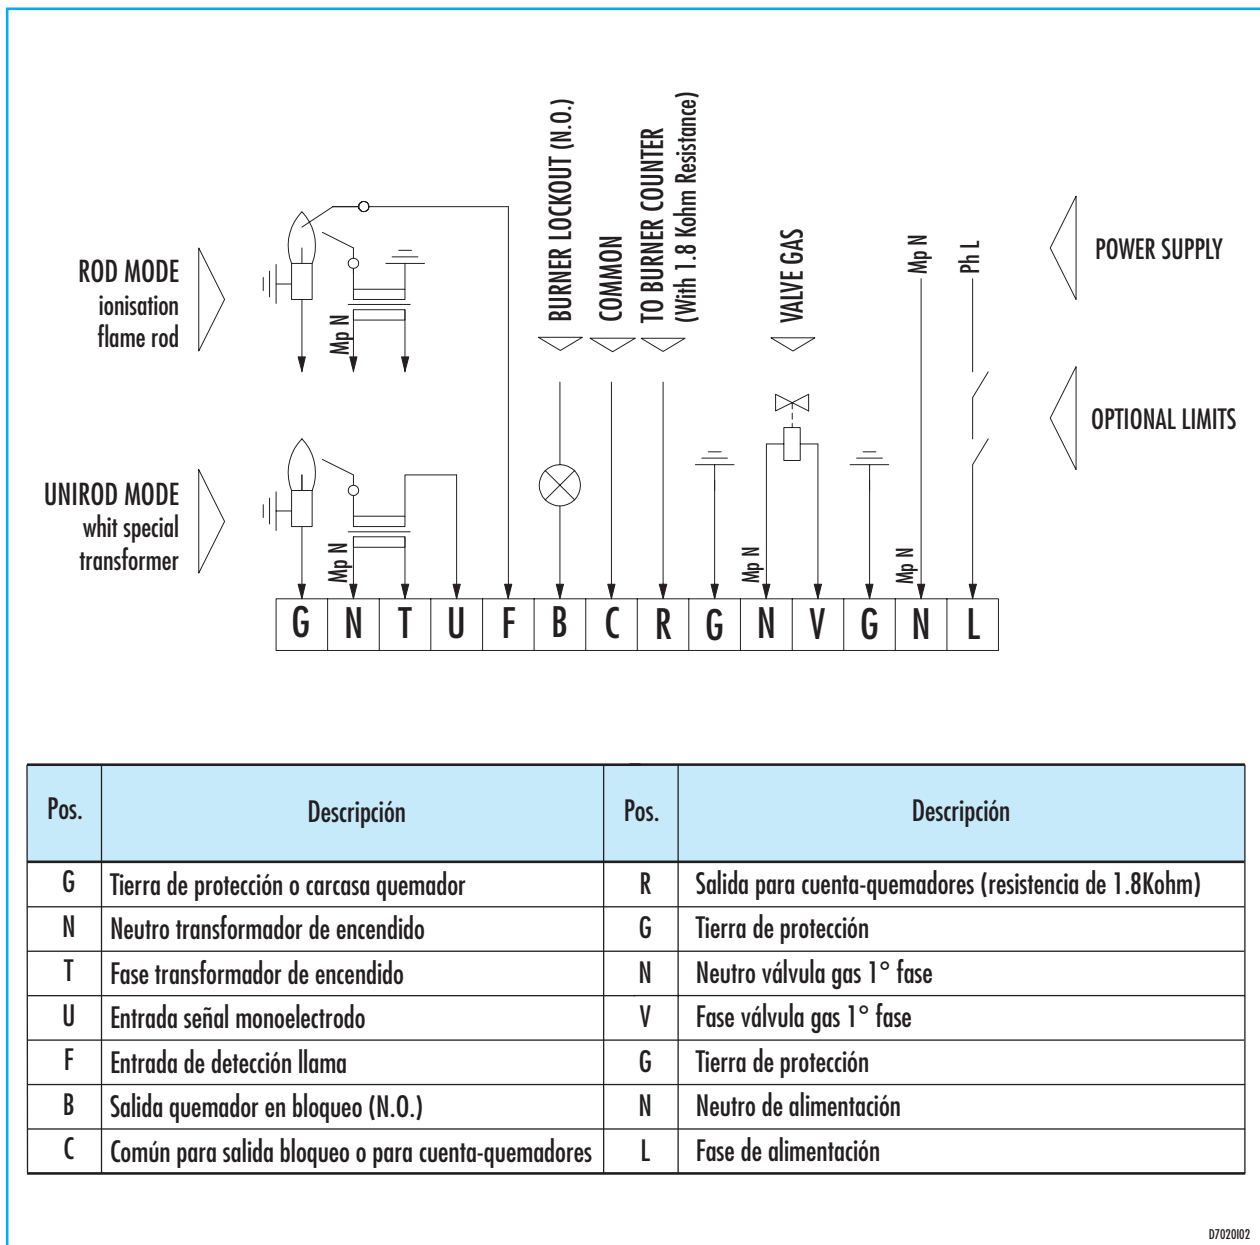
ROD MODE
ionisation
flame rod

Mp N

BURNER LOCKOUT (N.O.)
COMMON
TO BURNER COUNTER
(With 1.8 Kohm Resistance)

VALVE GAS

Mp N
Ph L

POWER SUPPLY

OPTIONAL LIMITS

UNIROD MODE
whit special
transformer

Mp N
Mp N
Mp N

| G | N | T | U | F | B | C | R | G | N | V | G | N | L |
|---|---|---|---|---|---|---|---|---|---|---|---|---|---|

| Pos. | Descripción | Pos. | Descripción |
|---|---|---|---|
| G | Tierra de protección o carcasa quemador | R | Salida para cuenta-quemadores (resistencia de 1.8Kohm) |
| N | Neutro transformador de encendido | G | Tierra de protección |
| T | Fase transformador de encendido | N | Neutro válvula gas 1° fase |
| U | Entrada señal monoelectrodo | V | Fase válvula gas 1° fase |
| F | Entrada de detección llama | G | Tierra de protección |
| B | Salida quemador en bloqueo (N.O.) | N | Neutro de alimentación |
| C | Común para salida bloqueo o para cuenta-quemadores | L | Fase de alimentación |

D7020I02